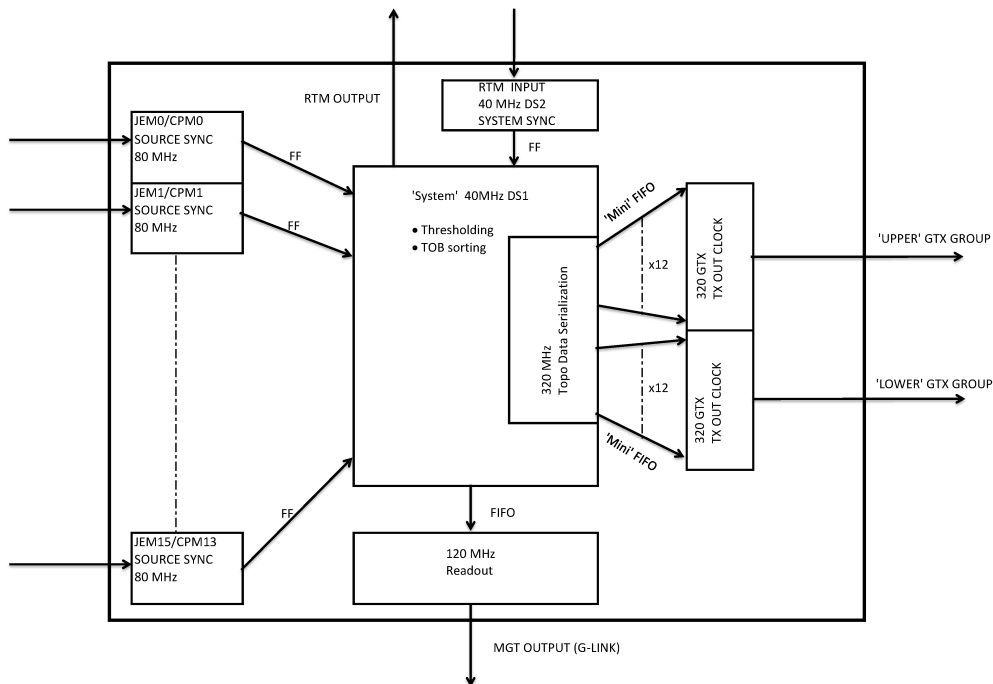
RTM OUTPUT

RTM INPUT
40 MHz DS2
SYSTEM SYNC

FF

JEM0/CPM0
SOURCE SYNC
80 MHz

FF

JEM1/CPM1
SOURCE SYNC
80 MHz

FF

'System' 40MHz DS1

• Thresholding
• TOB sorting

320 MHz
Topo Data Serialization

'Mini' FIFO

x12

320 GTX
TX OUT CLOCK

'UPPER' GTX GROUP

x12

320 GTX
TX OUT CLOCK

'LOWER' GTX GROUP

'Mini' FIFO

JEM15/CPM13
SOURCE SYNC
80 MHz

FF

FIFO

120 MHz
Readout

MGT OUTPUT (G-LINK)